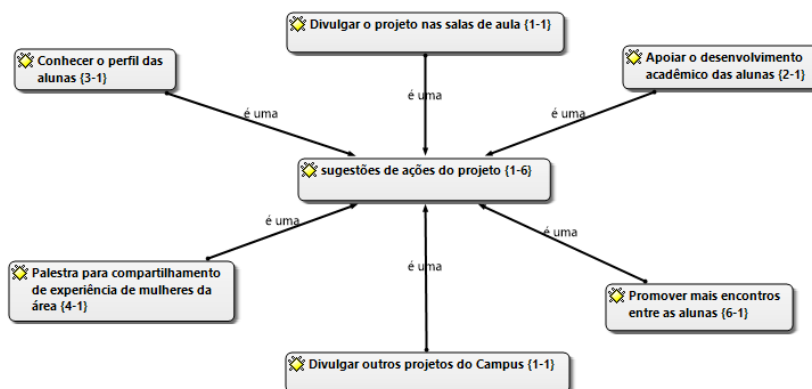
Divulgar o projeto nas salas de aula {1-1}

Conhecer o perfil das alunas {3-1}

Apoiar o desenvolvimento acadêmico das alunas {2-1}

é uma

é uma

é uma

sugestões de ações do projeto {1-6}

é uma

é uma

é uma

Palestra para compartilhamento de experiência de mulheres da área {4-1}

Promover mais encontros entre as alunas {6-1}

Divulgar outros projetos do Campus {1-1}